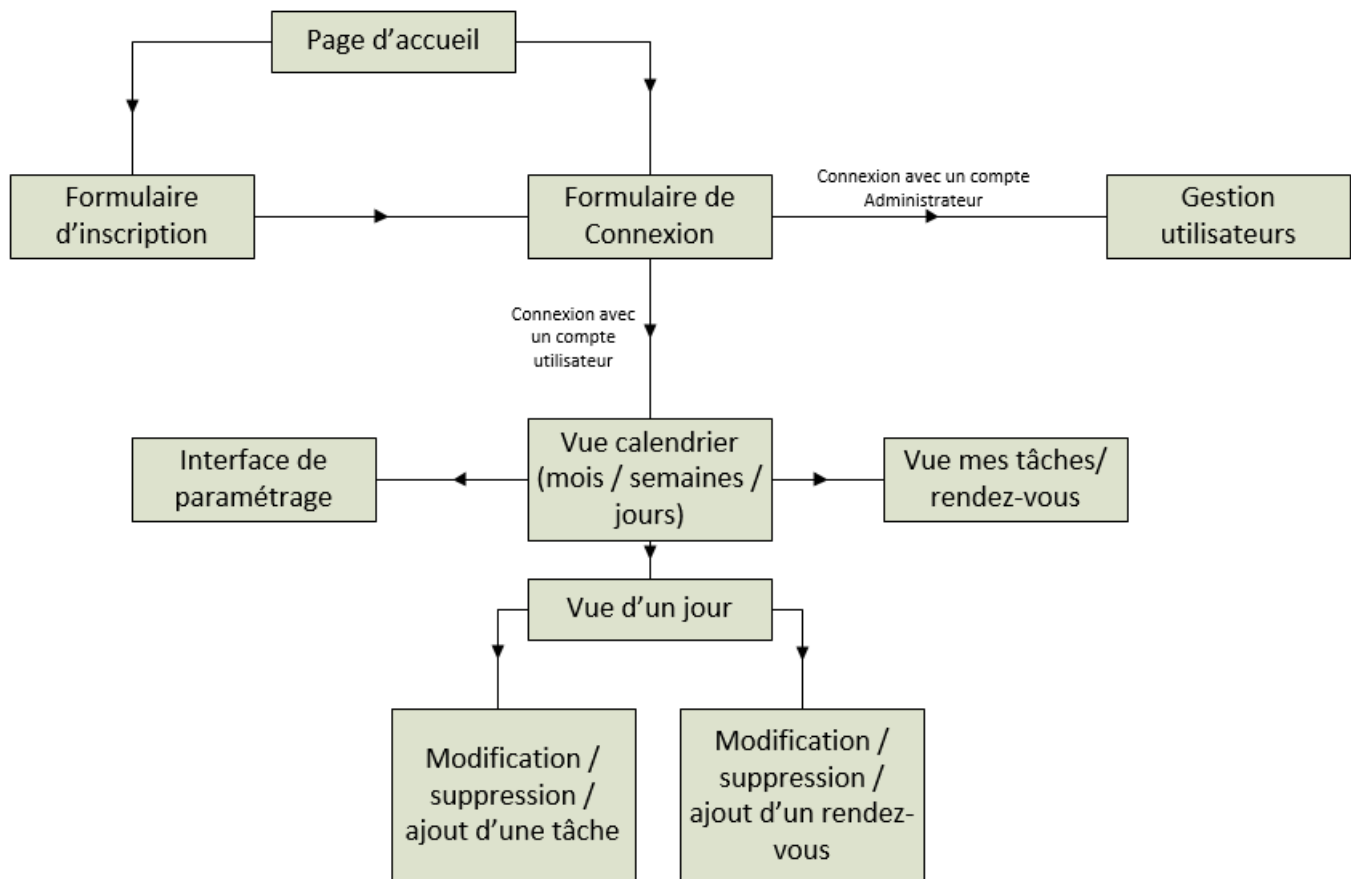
Page d'accueil

Formulaire d'inscription

Formulaire de Connexion

Connexion avec un compte Administrateur

Gestion utilisateurs

Connexion avec un compte utilisateur

Interface de paramétrage

Vue calendrier (mois / semaines / jours)

Vue mes tâches/ rendez-vous

Vue d'un jour

Modification / suppression / ajout d'une tâche

Modification / suppression / ajout d'un rendez-vous